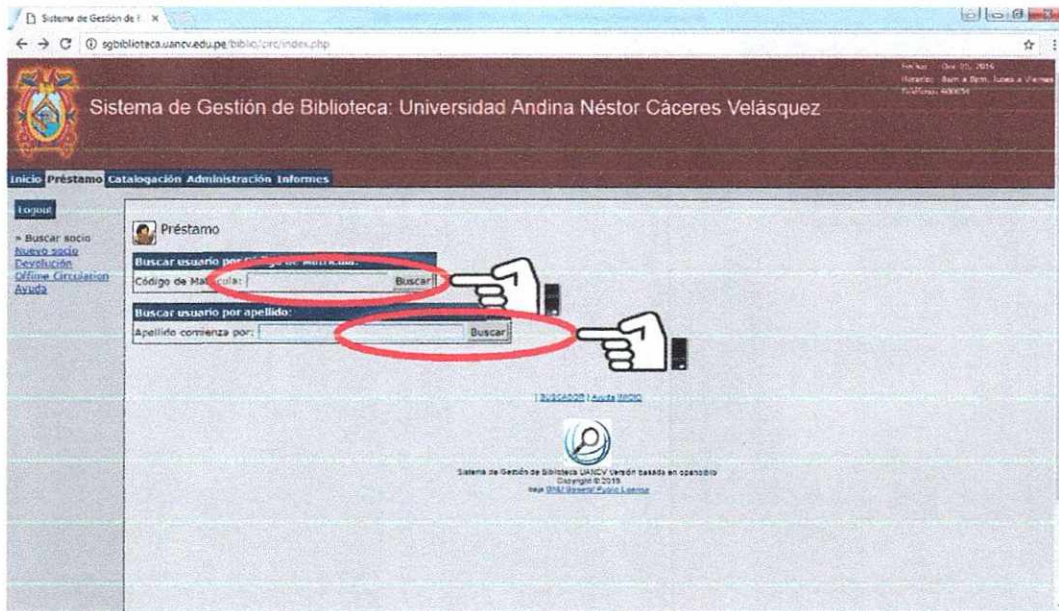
Sistema de Gestión de B ×

sgbiblioteca.uancv.edu.pe/biblio/circ/index.php

Fecha: Dic 05, 2016
Horario: 8am a 8pm, lunes a Viernes
Teléfono: 400054

Sistema de Gestión de Biblioteca: Universidad Andina Néstor Cáceres Velásquez

Inicio Préstamo Catalogación Administración Informes

Logout

» Buscar socio
Nuevo socio
Devolución
Offline Circulation
Ayuda

Préstamo

Buscar usuario por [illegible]
Código de Mat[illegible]cula: Buscar

Buscar usuario por apellido:
Apellido comienza por: Buscar

| BUSCADOR | Ayuda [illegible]

Sistema de Gestión de Biblioteca UANCV Versión basada en openbiblio
Copyright © 2016
bajo GNU General Public License